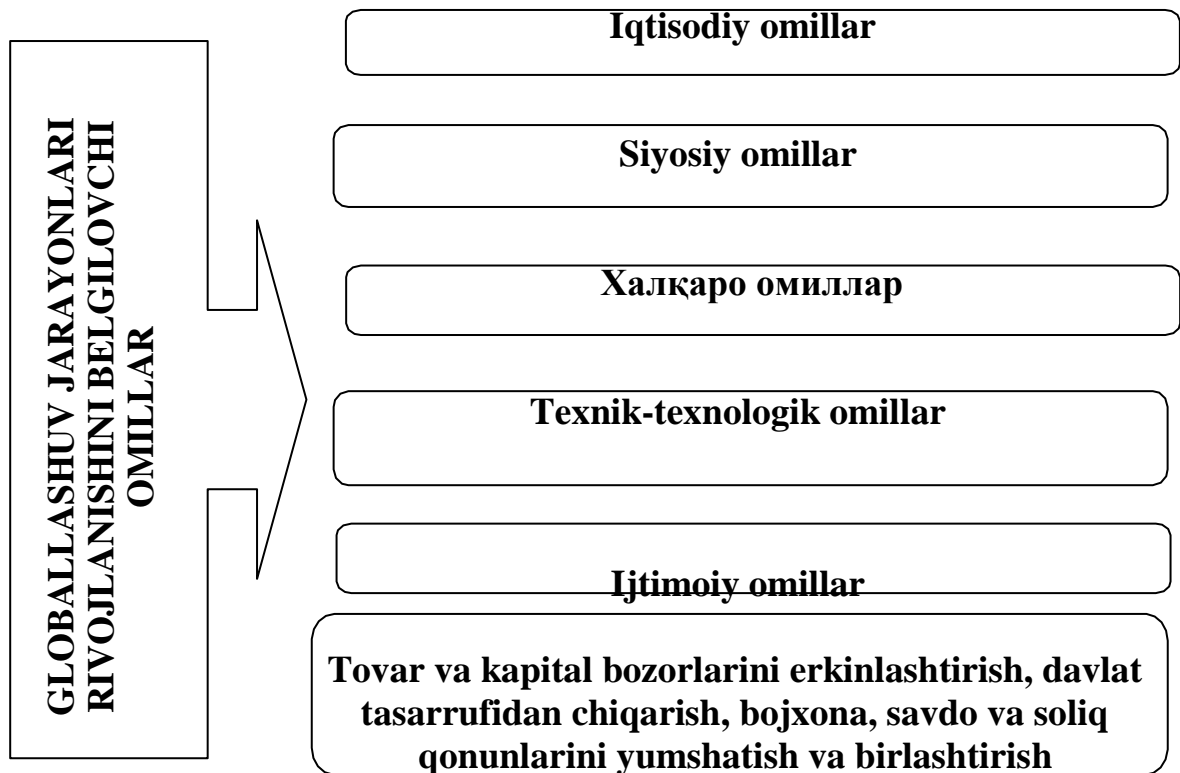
GLOBALLASHUV JARAYONLARI RIVOJLANISHINI BELGILOVCHI OMILLAR

Iqtisodiy omillar

Siyosiy omillar

Халқаро омиллар

Texnik-texnologik omillar

Ijtimoiy omillar

Tovar va kapital bozorlarini erkinlashtirish, davlat tasarrufidan chiqarish, bojxona, savdo va soliq qonunlarini yumshatish va birlashtirish